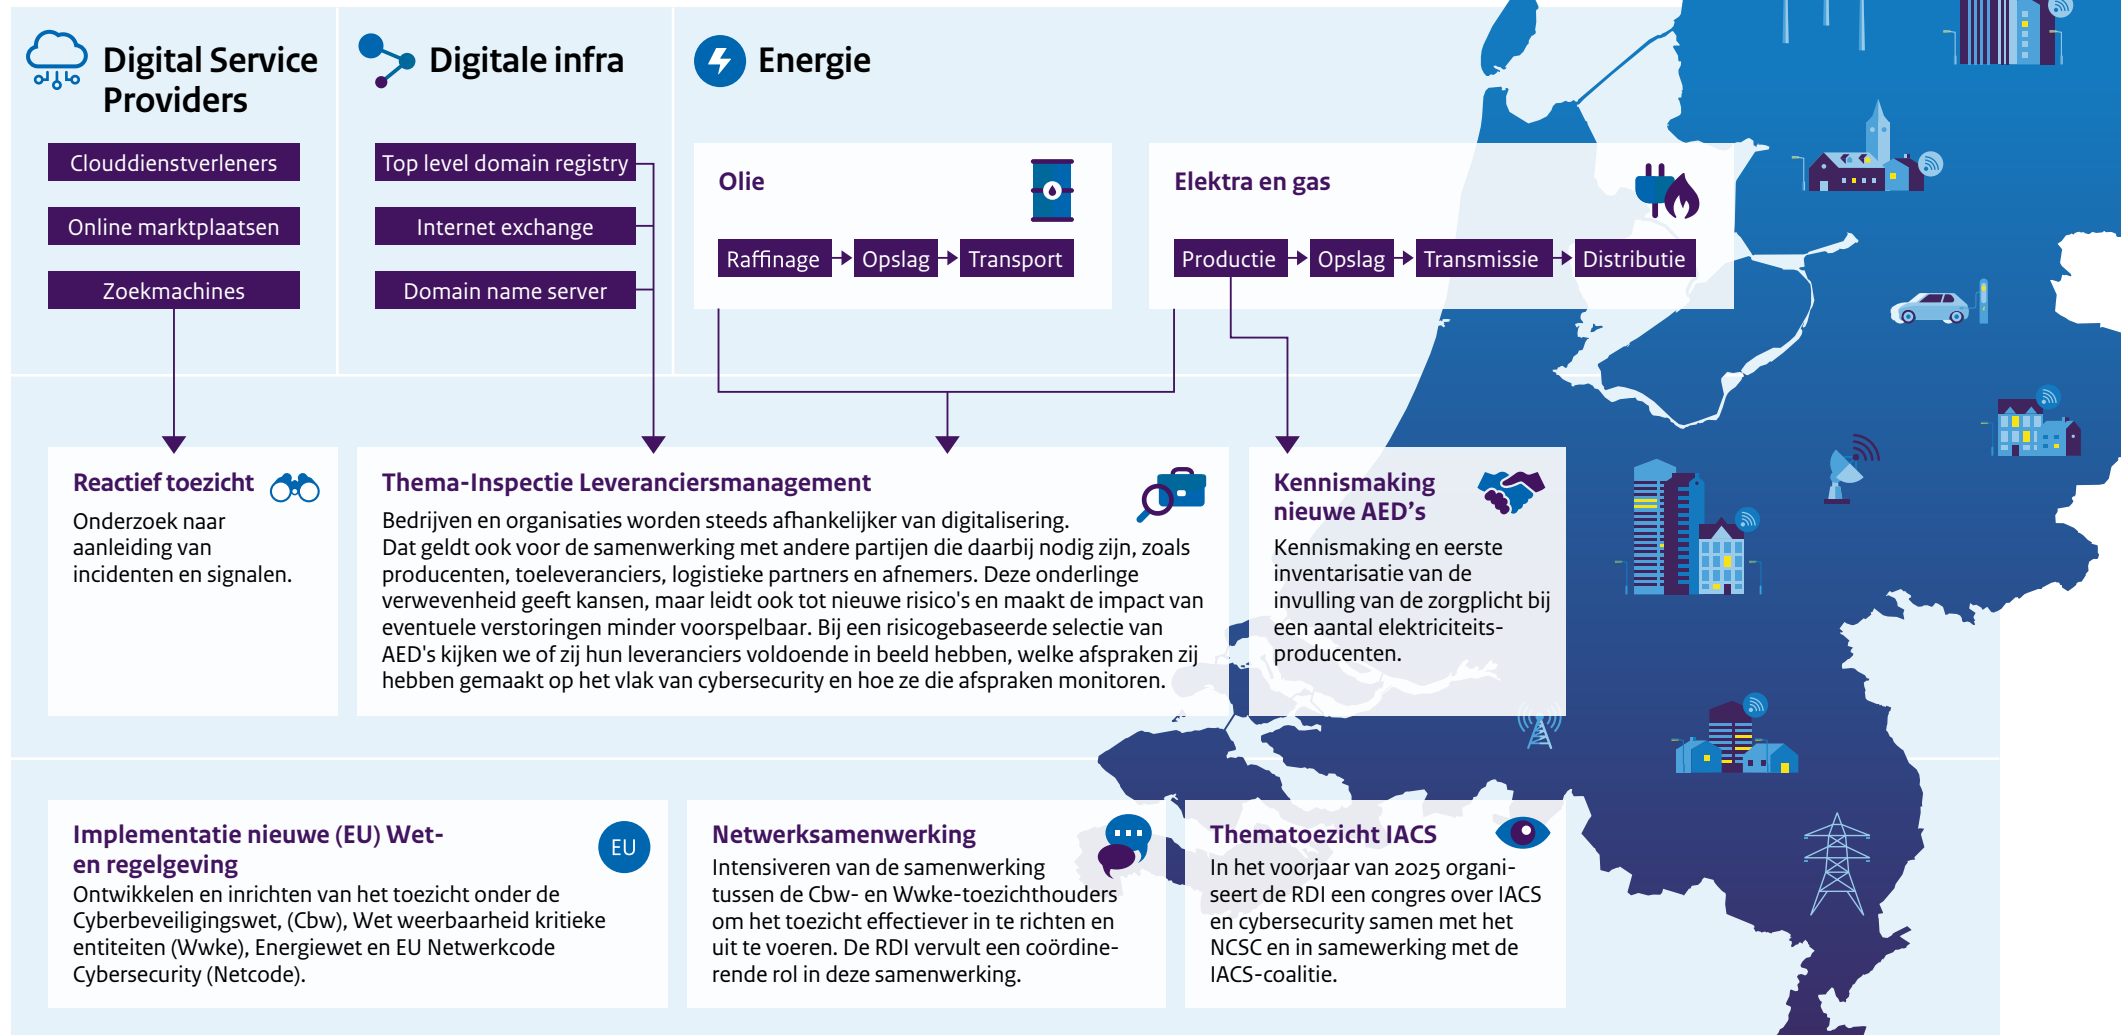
Digital Service Providers

Clouddienstverleners

Online marktplaatsen

Zoekmachines

Digitale infra

Top level domain registry

Internet exchange

Domain name server

Energie

Olie

Raffinage → Opslag → Transport

Elektra en gas

Productie → Opslag → Transmissie → Distributie

Reactief toezicht

Onderzoek naar aanleiding van incidenten en signalen.

Thema-Inspectie Leveranciersmanagement

Bedrijven en organisaties worden steeds afhankelijker van digitalisering. Dat geldt ook voor de samenwerking met andere partijen die daarbij nodig zijn, zoals producenten, toeleveranciers, logistieke partners en afnemers. Deze onderlinge verwevenheid geeft kansen, maar leidt ook tot nieuwe risico's en maakt de impact van eventuele verstoringen minder voorspelbaar. Bij een risicogebaseerde selectie van AED's kijken we of zij hun leveranciers voldoende in beeld hebben, welke afspraken zij hebben gemaakt op het vlak van cybersecurity en hoe ze die afspraken monitoren.

Kennismaking nieuwe AED's

Kennismaking en eerste inventarisatie van de invulling van de zorgplicht bij een aantal elektriciteitsproducenten.

Implementatie nieuwe (EU) Wet- en regelgeving

EU

Ontwikkelen en inrichten van het toezicht onder de Cyberbeveiligingswet, (Cbw), Wet weerbaarheid kritieke entiteiten (Wwke), Energiewet en EU Netwerkcode Cybersecurity (Netcode).

Netwerksamenwerking

Intensiveren van de samenwerking tussen de Cbw- en Wwke-toezichthouders om het toezicht effectiever in te richten en uit te voeren. De RDI vervult een coördinerende rol in deze samenwerking.

Thematoezicht IACS

In het voorjaar van 2025 organiseert de RDI een congres over IACS en cybersecurity samen met het NCSC en in samenwerking met de IACS-coalitie.